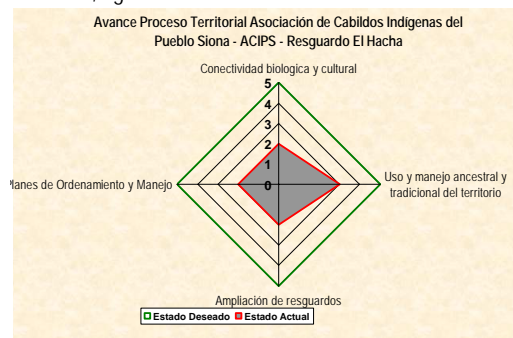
Avance Proceso Territorial Asociación de Cabildos Indígenas del Pueblo Siona - ACIPS - Resguardo El Hacha

Conectividad biologica y cultural

5
4
3
2
1
0

Planes de Ordenamiento y Manejo

Uso y manejo ancestral y tradicional del territorio

Ampliación de resguardos

Estado Deseado
Estado Actual